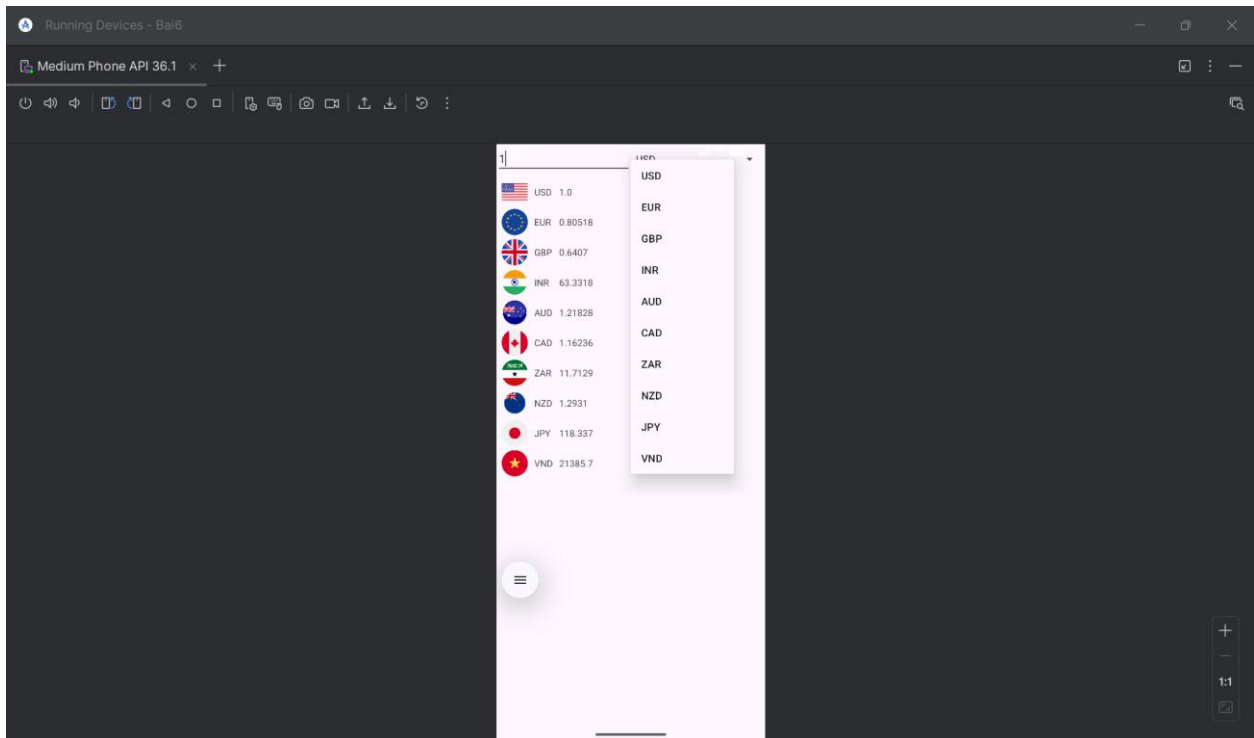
Running Devices - Bai6

Medium Phone API 36.1 × +

1

USD
USD 1.0
EUR 0.80518
GBP 0.6407
INR 63.3318
AUD 1.21828
CAD 1.16236
ZAR 11.7129
NZD 1.2931
JPY 118.337
VND 21385.7

USD
EUR
GBP
INR
AUD
CAD
ZAR
NZD
JPY
VND

1:1